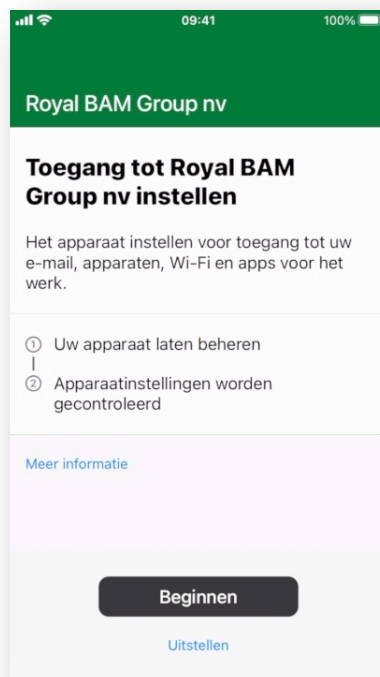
09:41
100%

Royal BAM Group nv

Toegang tot Royal BAM Group nv instellen

Het apparaat instellen voor toegang tot uw e-mail, apparaten, Wi-Fi en apps voor het werk.

① Uw apparaat laten beheren
② Apparaatinstellingen worden gecontroleerd

Meer informatie

Beginnen

Uitstellen